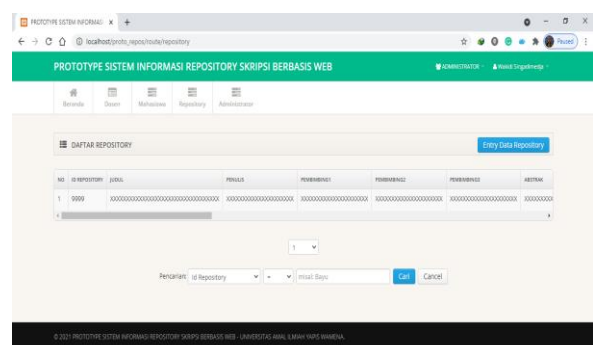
PROTOTYPE SISTEM INFORMASI ×

localhost/proto_repos/route/repository

Paused

PROTOTYPE SISTEM INFORMASI REPOSITORY SKRIPSI BERBASIS WEB

ADMINISTRATOR

Wakidi Singalimedja

Beranda Dosen Mahasiswa Repository Administrator

DAFTAR REPOSITORY

Entry Data Repository

| NO | ID REPOSITORY | JUDUL | PENULIS | PEMBIMBING1 | PEMBIMBING2 | PEMBIMBING3 | ABSTRAK |
|---|---|---|---|---|---|---|---|
| 1 | 9999 | XXXXXXXXXXXXXXXXXXXXXXXXXXXXXXXXX | XXXXXXXXXXXXXXXXXXXX | XXXXXXXXXXXXXXXXXXXX | XXXXXXXXXXXXXXXXXXXX | XXXXXXXXXXXXXXXXXXXX | XXXXXXXX |

1

Pencarian: Id Repository = misal: Bayu Cari Cancel

© 2021 PROTOTYPE SISTEM INFORMASI REPOSITORY SKRIPSI BERBASIS WEB - UNIVERSITAS AMAL ILMIAH YAPIS WAMENA.